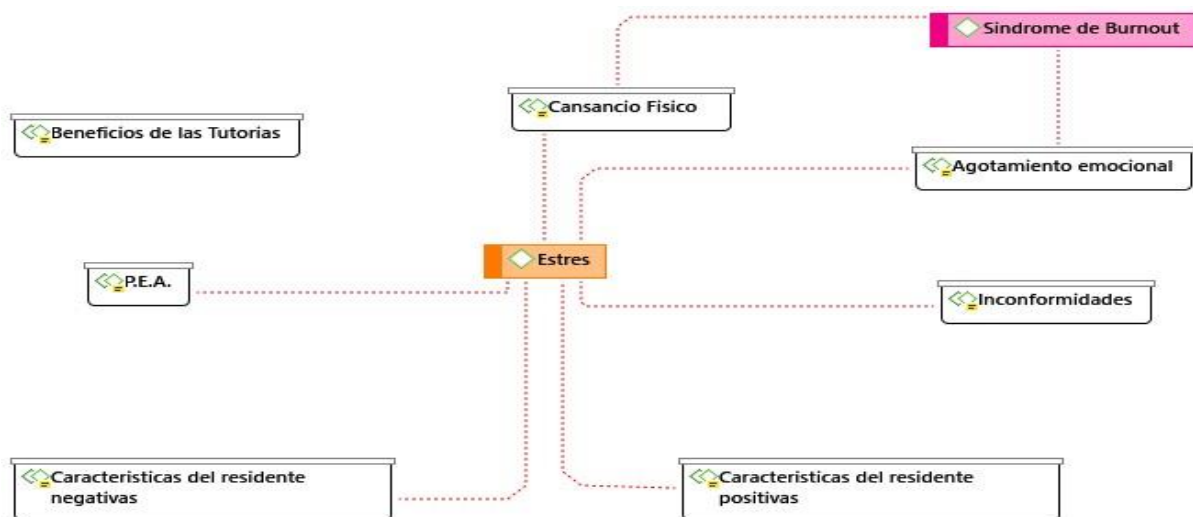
Sindrome de Burnout

Cansancio Fisico

Beneficios de las Tutorias

Agotamiento emocional

Estres

P.E.A.

Inconformidades

Caracteristicas del residente negativas

Caracteristicas del residente positivas